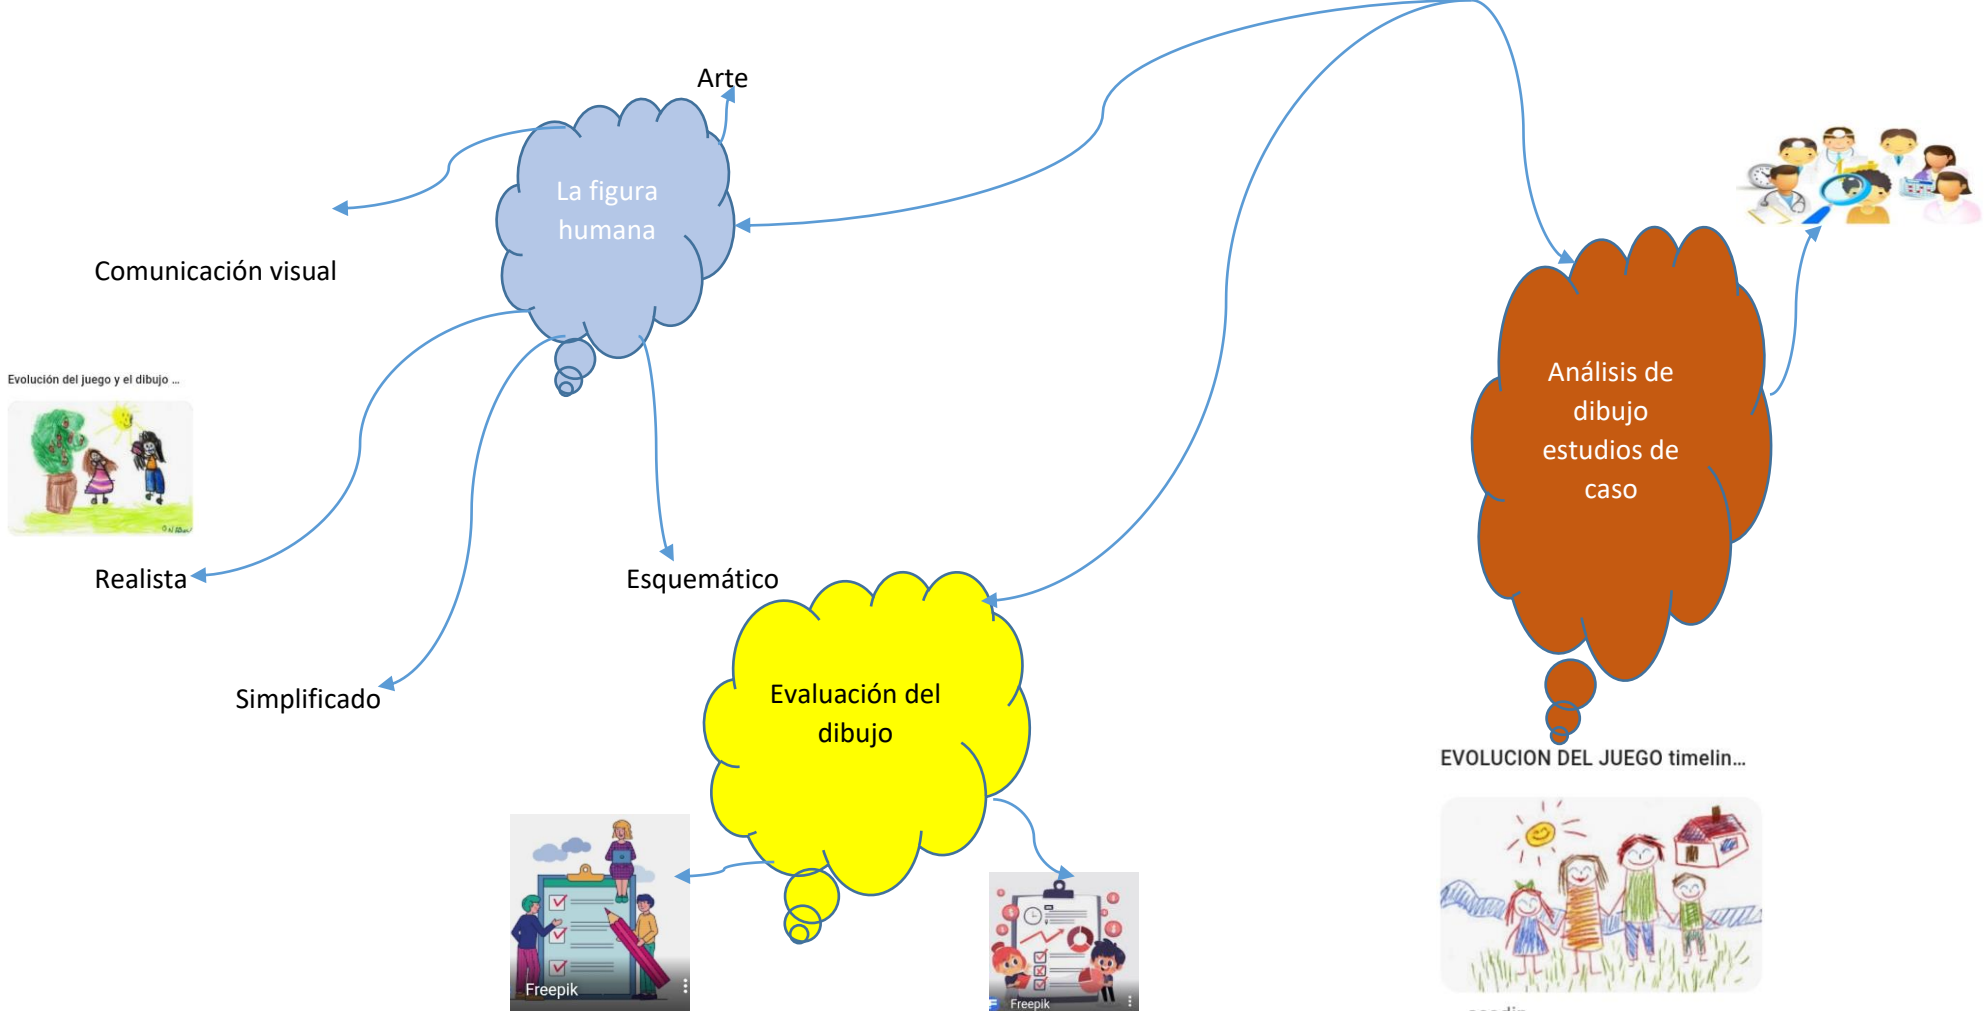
Arte

La figura humana

Comunicación visual

Evolución del juego y el dibujo ...

Realista

Esquemático

Simplificado

Análisis de dibujo estudios de caso

Evaluación del dibujo

EVOLUCION DEL JUEGO timelin...

Freepik

Freepik